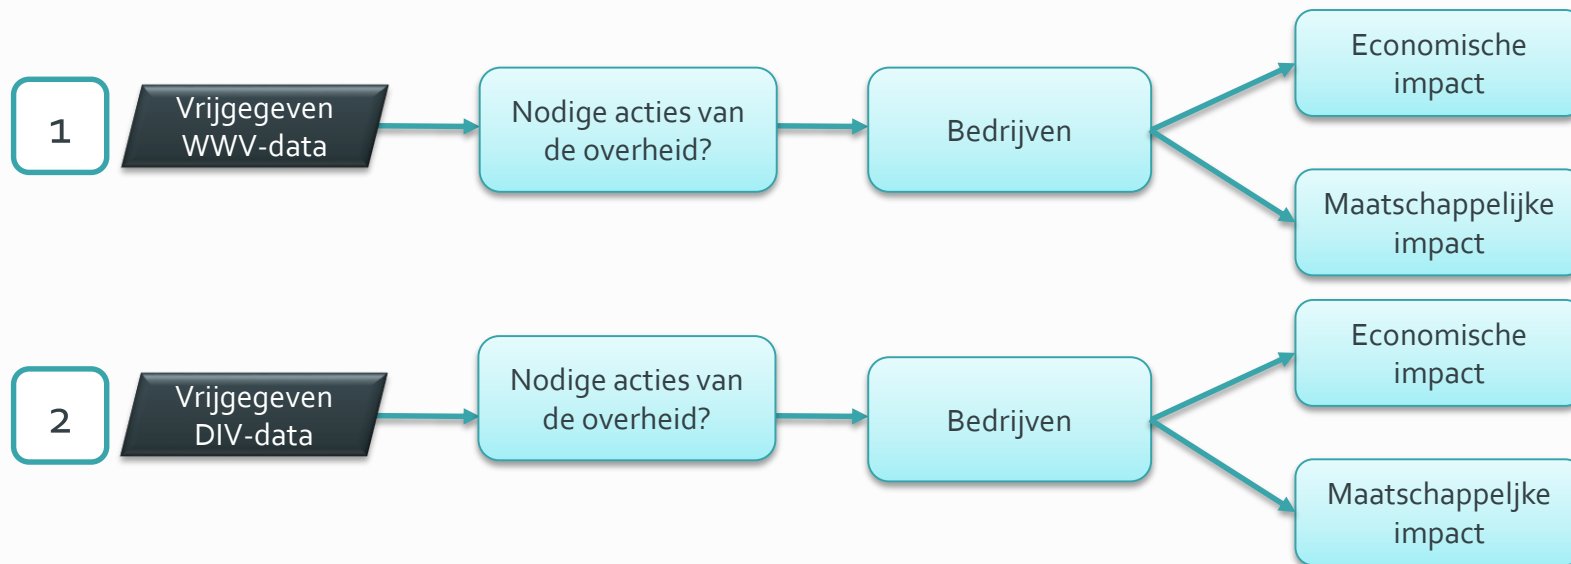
1

Vrijgegeven WWV-data

Nodige acties van de overheid?

Bedrijven

Economische impact

Maatschappelijke impact

2

Vrijgegeven DIV-data

Nodige acties van de overheid?

Bedrijven

Economische impact

Maatschappeljke impact